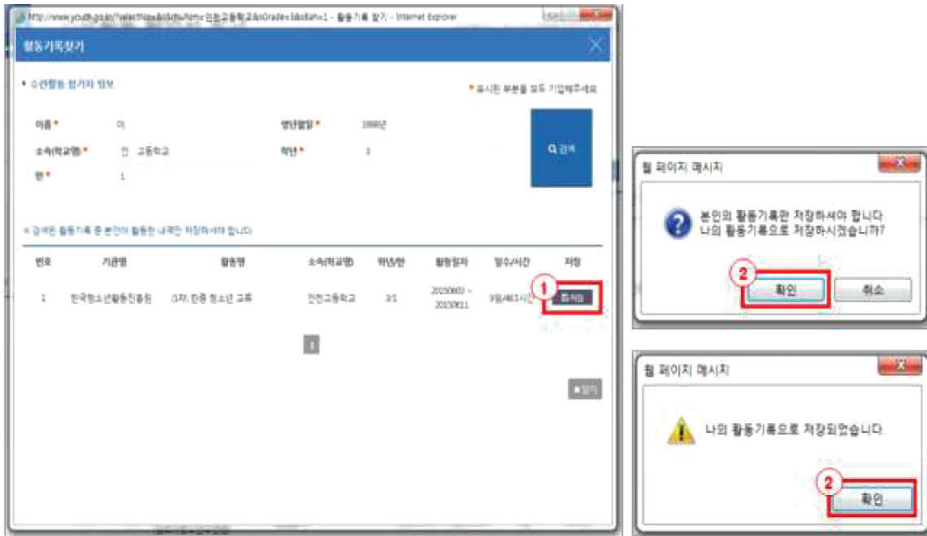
http://www.youth.go.kr/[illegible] - 활동기록 찾기 - Internet Explorer

활동기록찾기

• 수련활동 참가자 정보

* 표시된 부분은 모두 기입해주세요

이름 * 이

생년월일 * 1998년

소속(학교명) * 인 고등학교

학년 * 1

반 * 1

검색

※ 검색된 활동기록 중 본인이 활동한 내역만 저장하셔야 합니다.

| 번호 | 기관명 | 활동명 | 소속(학교명) | 학년/반 | 활동일자 | 일수/시간 | 저장 |
|---|---|---|---|---|---|---|---|
| 1 | 한국청소년활동진흥원 | (1차) 한중 청소년 교류 | 인천고등학교 | 1/1 | 20150601 ~ 20150611 | 9일/46시간 | 저장 |

1

1

닫기

웹 페이지 메시지

본인의 활동기록만 저장하셔야 합니다.
나의 활동기록으로 저장하시겠습니까?

2

확인

취소

웹 페이지 메시지

나의 활동기록으로 저장되었습니다.

2

확인